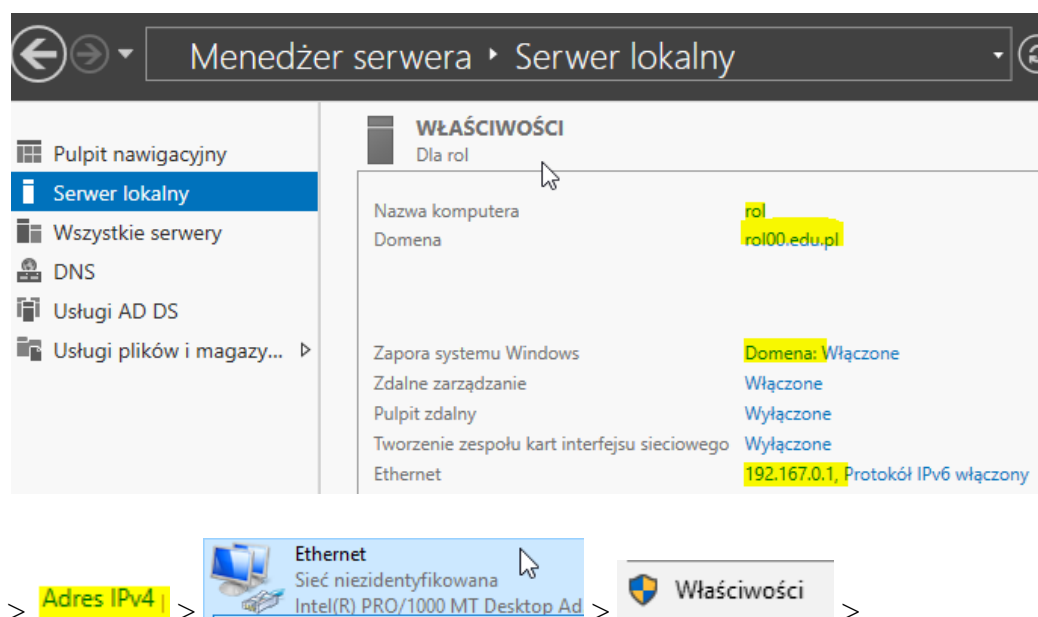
Menedżer serwera ‣ Serwer lokalny

Pulpit nawigacyjny
Serwer lokalny
Wszystkie serwery
DNS
Usługi AD DS
Usługi plików i magazy...

WŁAŚCIWOŚCI
Dla rol

| | |
|---|---|
| Nazwa komputera | rol |
| Domena | rol00.edu.pl |
| Zapora systemu Windows | Domena: Włączone |
| Zdalne zarządzanie | Włączone |
| Pulpit zdalny | Wyłączone |
| Tworzenie zespołu kart interfejsu sieciowego | Wyłączone |
| Ethernet | 192.167.0.1, Protokół IPv6 włączony |

> Adres IPv4 > Ethernet Sieć niezidentyfikowana Intel(R) PRO/1000 MT Desktop Ad > Właściwości >